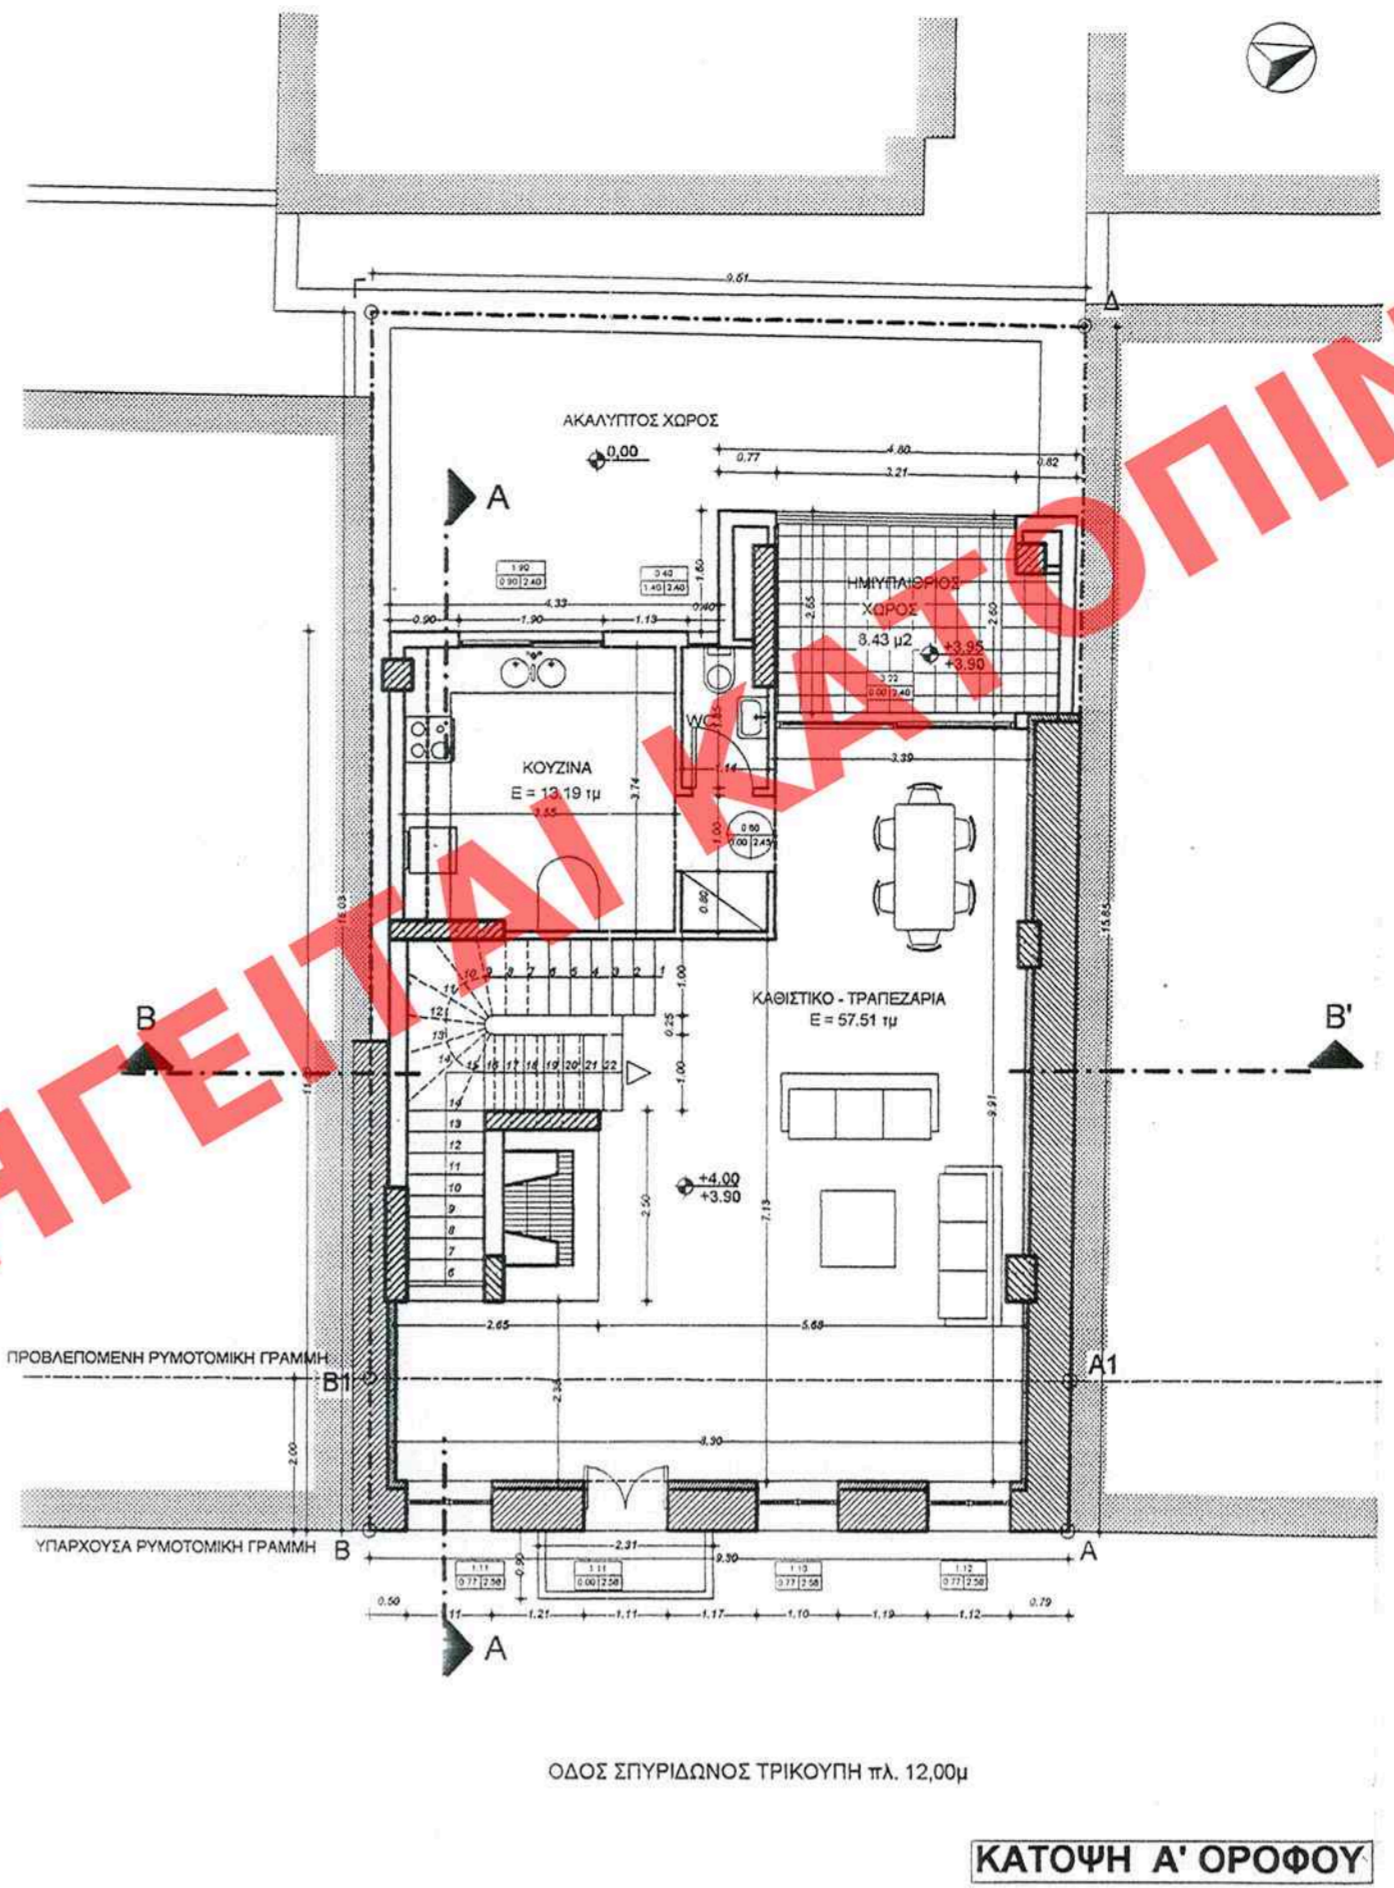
9.61
Δ
ΑΚΑΛΥΠΤΟΣ ΧΩΡΟΣ
0,00
4.80
0.77
0.82
3.21
A
A
1.90
0.90 2.40
3.40
1.40 2.40
1.80
4.33
0.90
1.90
1.13
0.40
ΗΜΙΥΠΑΙΘΡΙΟΣ ΧΩΡΟΣ
8.43 μ2
+3.95
+3.90
2.65
2.60
3.22
0.00 2.40
WC
ΚΟΥΖΙΝΑ
Ε = 13.19 τμ
3.74
3.55
1.14
1.00
0.60
0.00 2.45
0.80
3.39
15.05
15.85
10 9 8 7 6 5 4 3 2 1
11
12
13
14 15 16 17 18 19 20 21 22
1.00
0.25
1.00
ΚΑΘΙΣΤΙΚΟ - ΤΡΑΠΕΖΑΡΙΑ
Ε = 57.51 τμ
B
B'
9.91
14
13
12
11
10
9
8
7
6
+4.00
+3.90
2.50
7.13
2.65
5.65
ΠΡΟΒΛΕΠΟΜΕΝΗ ΡΥΜΟΤΟΜΙΚΗ ΓΡΑΜΜΗ
B1
A1
2.34
2.00
8.90
ΥΠΑΡΧΟΥΣΑ ΡΥΜΟΤΟΜΙΚΗ ΓΡΑΜΜΗ
B
A
2.31
9.30
1.11
0.77 2.58
0.90
1.11
0.00 2.58
1.10
0.77 2.58
1.12
0.77 2.58
0.50
1.21
1.11
1.17
1.10
1.19
1.12
0.79
A
ΗΓΕΙΤΑΙ ΚΑΤΟΠΙΝ
ΟΔΟΣ ΣΠΥΡΙΔΩΝΟΣ ΤΡΙΚΟΥΠΗ πλ. 12,00μ
ΚΑΤΟΨΗ Α' ΟΡΟΦΟΥ